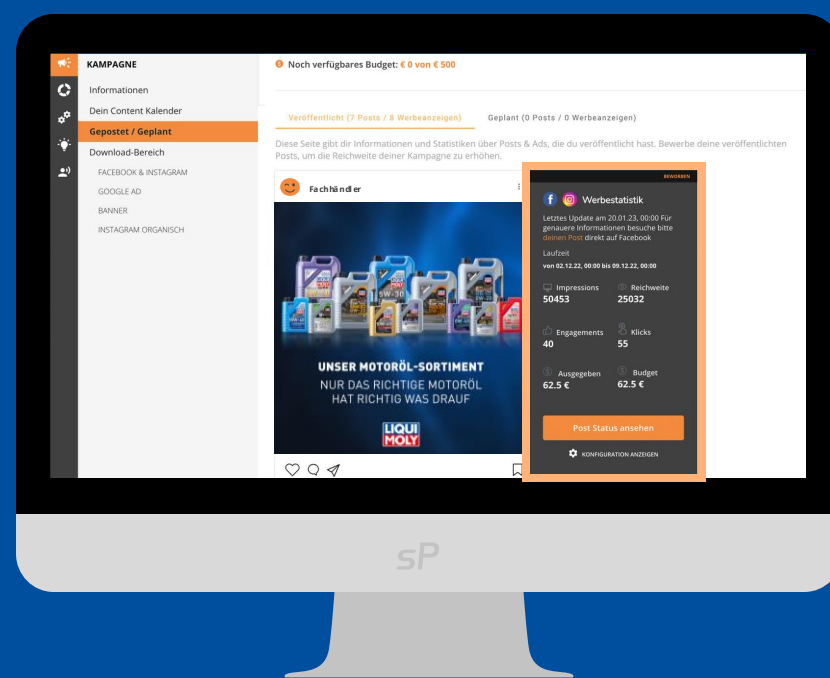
KAMPAGNE

Informationen

Dein Content Kalender

Gepostet / Geplant

Download-Bereich

FACEBOOK & INSTAGRAM

GOOGLE AD

BANNER

INSTAGRAM ORGANISCH

Noch verfügbares Budget: € 0 von € 500

Veröffentlicht (7 Posts / 8 Werbeanzeigen)

Geplant (0 Posts / 0 Werbeanzeigen)

Diese Seite gibt dir Informationen und Statistiken über Posts & Ads, die du veröffentlicht hast. Bewerbe deine veröffentlichten Posts, um die Reichweite deiner Kampagne zu erhöhen.

Fachhändler

UNSER MOTORÖL-SORTIMENT
NUR DAS RICHTIGE MOTORÖL
HAT RICHTIG WAS DRAUF

LIQUI MOLY

BEWORBEN

Werbestatistik

Letztes Update am 20.01.23, 00:00 Für genauere Informationen besuche bitte deinen Post direkt auf Facebook

Laufzeit

von 02.12.22, 00:00 bis 09.12.22, 00:00

Impressions
50453

Reichweite
25032

Engagements
40

Klicks
55

Ausgegeben
62.5 €

Budget
62.5 €

Post Status ansehen

KONFIGURATION ANZEIGEN

sP